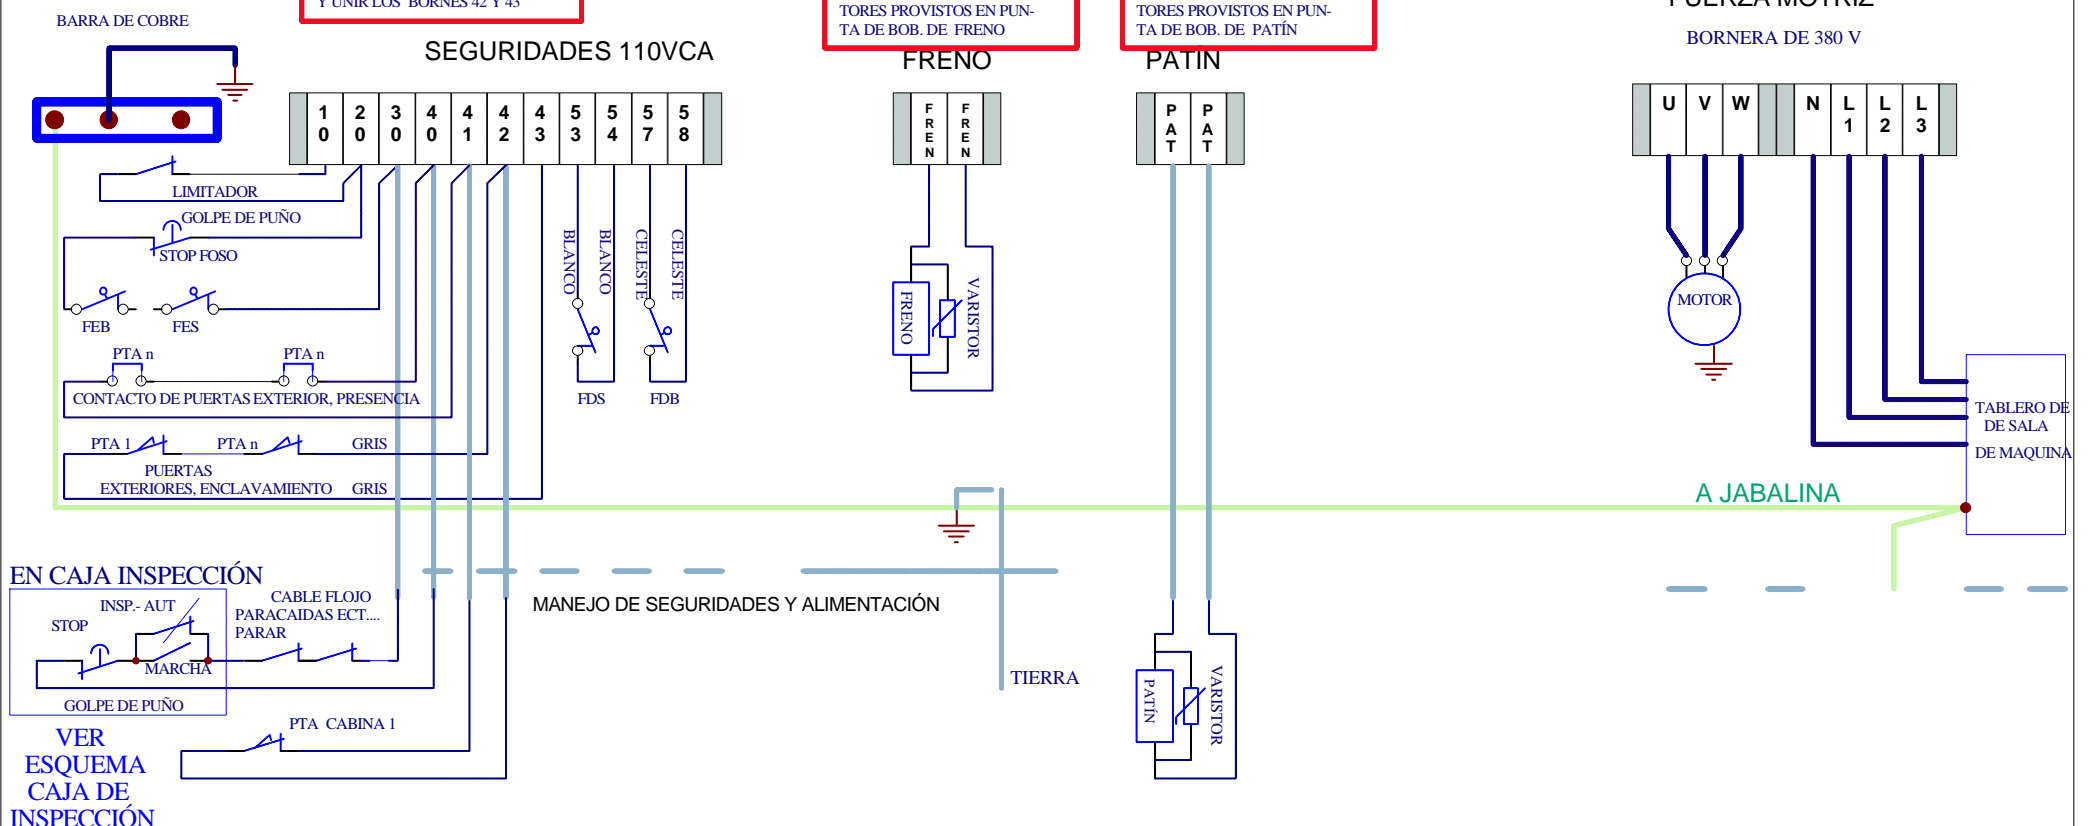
BARRA DE COBRE

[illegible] UNIR LOS BORNES 42 Y 43

SEGURIDADES 110VCA

| 1 0 | 2 0 | 3 0 | 4 0 | 4 1 | 4 2 | 4 3 | 5 3 | 5 4 | 5 7 | 5 8 |

TORES PROVISTOS EN PUNTA DE BOB. DE FRENO

FRENO

FREN FREN

TORES PROVISTOS EN PUNTA DE BOB. DE PATÍN

PATIN

PAT PAT

FUERZA MOTRIZ

BORNERA DE 380 V

U V W N L 1 L 2 L 3

LIMITADOR

GOLPE DE PUÑO

STOP FOSO

FEB FES

PTA n PTA n

CONTACTO DE PUERTAS EXTERIOR, PRESENCIA

PTA 1 PTA n GRIS

PUERTAS EXTERIORES, ENCLAVAMIENTO GRIS

BLANCO BLANCO CELESTE CELESTE

FDS FDB

FRENO VARISTOR

MOTOR

TABLERO DE DE SALA DE MAQUINA

A JABALINA

EN CAJA INSPECCIÓN

INSP.- AUT

STOP

MARCHA

GOLPE DE PUÑO

CABLE FLOJO PARACAIDAS ECT.... PARAR

MANEJO DE SEGURIDADES Y ALIMENTACIÓN

TIERRA

PATÍN VARISTOR

PTA CABINA 1

VER ESQUEMA CAJA DE INSPECCIÓN